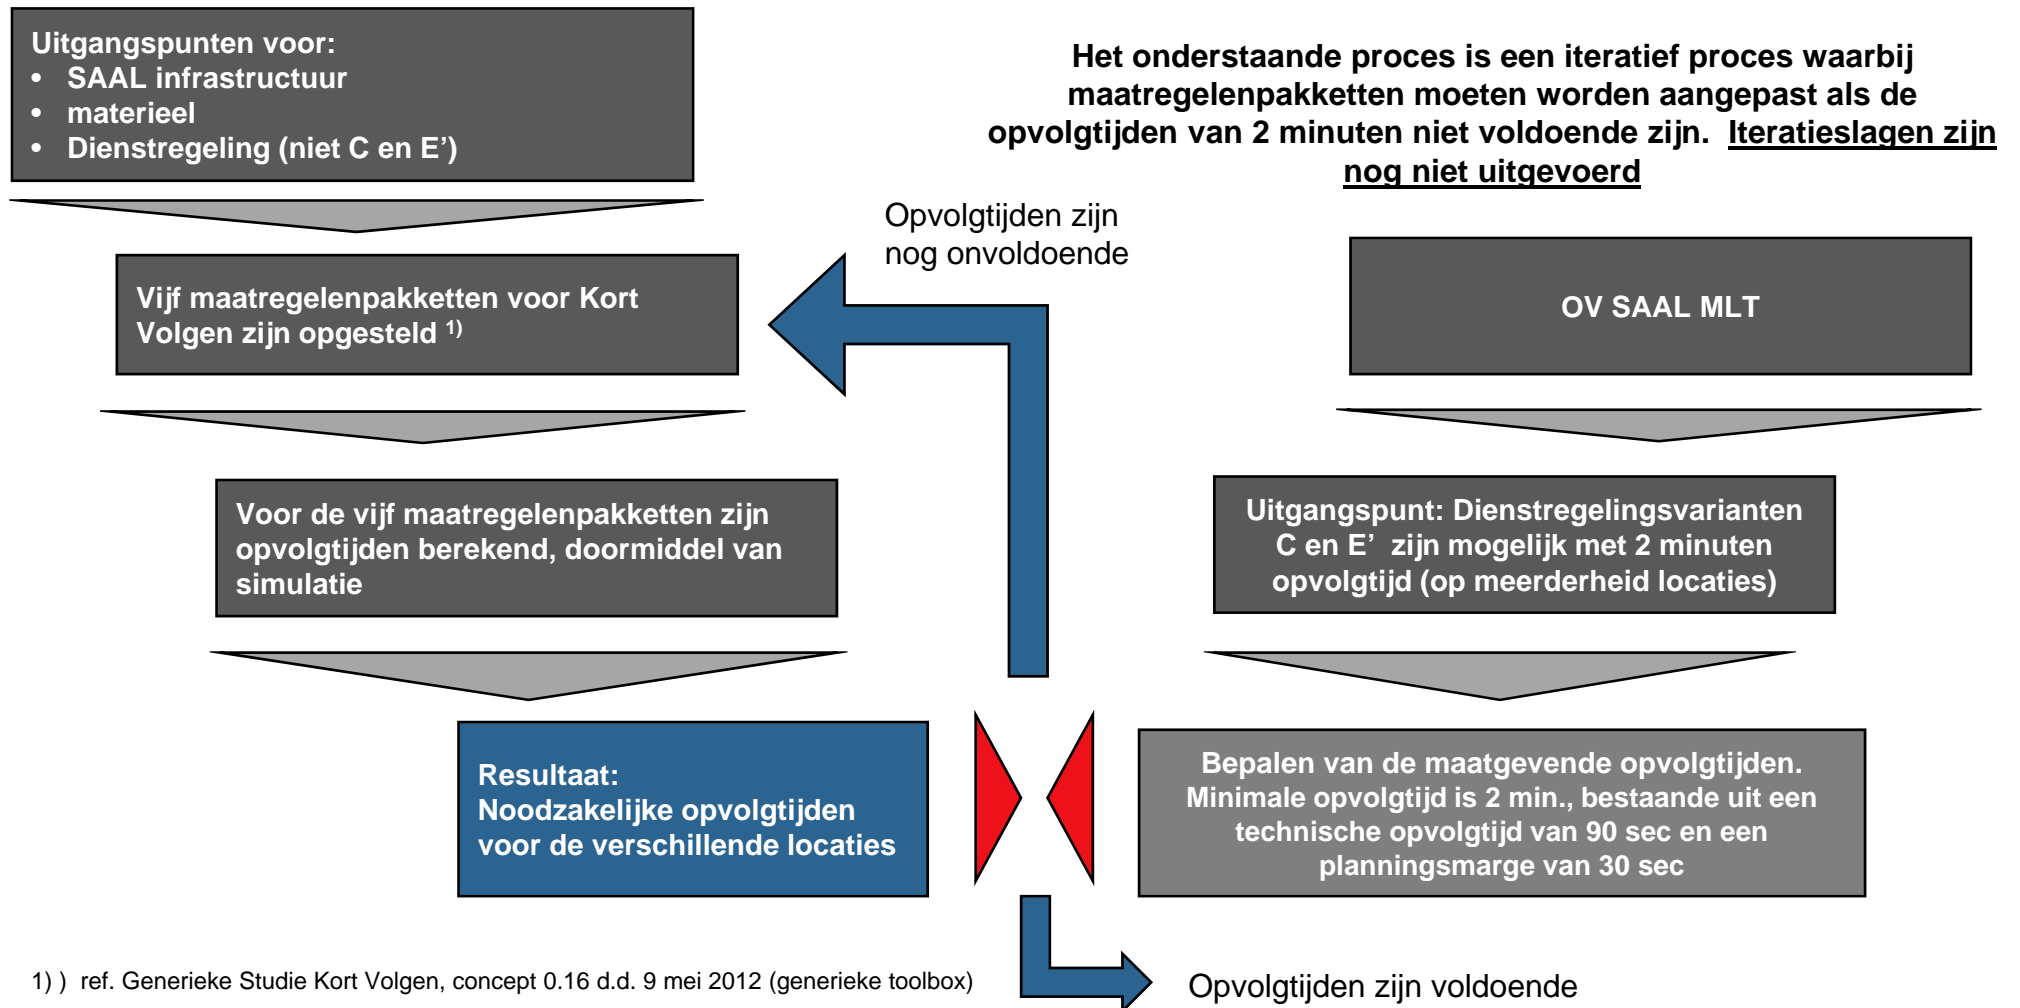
Uitgangspunten voor:
• SAAL infrastructuur
• materieel
• Dienstregeling (niet C en E')

Het onderstaande proces is een iteratief proces waarbij maatregelenpakketten moeten worden aangepast als de opvolgtijden van 2 minuten niet voldoende zijn. Iteratieslagen zijn nog niet uitgevoerd

Opvolgtijden zijn nog onvoldoende

Vijf maatregelenpakketten voor Kort Volgen zijn opgesteld $^{1)}$

OV SAAL MLT

Voor de vijf maatregelenpakketten zijn opvolgtijden berekend, doormiddel van simulatie

Uitgangspunt: Dienstregelingsvarianten C en E' zijn mogelijk met 2 minuten opvolgtijd (op meerderheid locaties)

Resultaat:
Noodzakelijke opvolgtijden voor de verschillende locaties

Bepalen van de maatgevende opvolgtijden. Minimale opvolgtijd is 2 min., bestaande uit een technische opvolgtijd van 90 sec en een planningsmarge van 30 sec

1) ) ref. Generieke Studie Kort Volgen, concept 0.16 d.d. 9 mei 2012 (generieke toolbox)

Opvolgtijden zijn voldoende